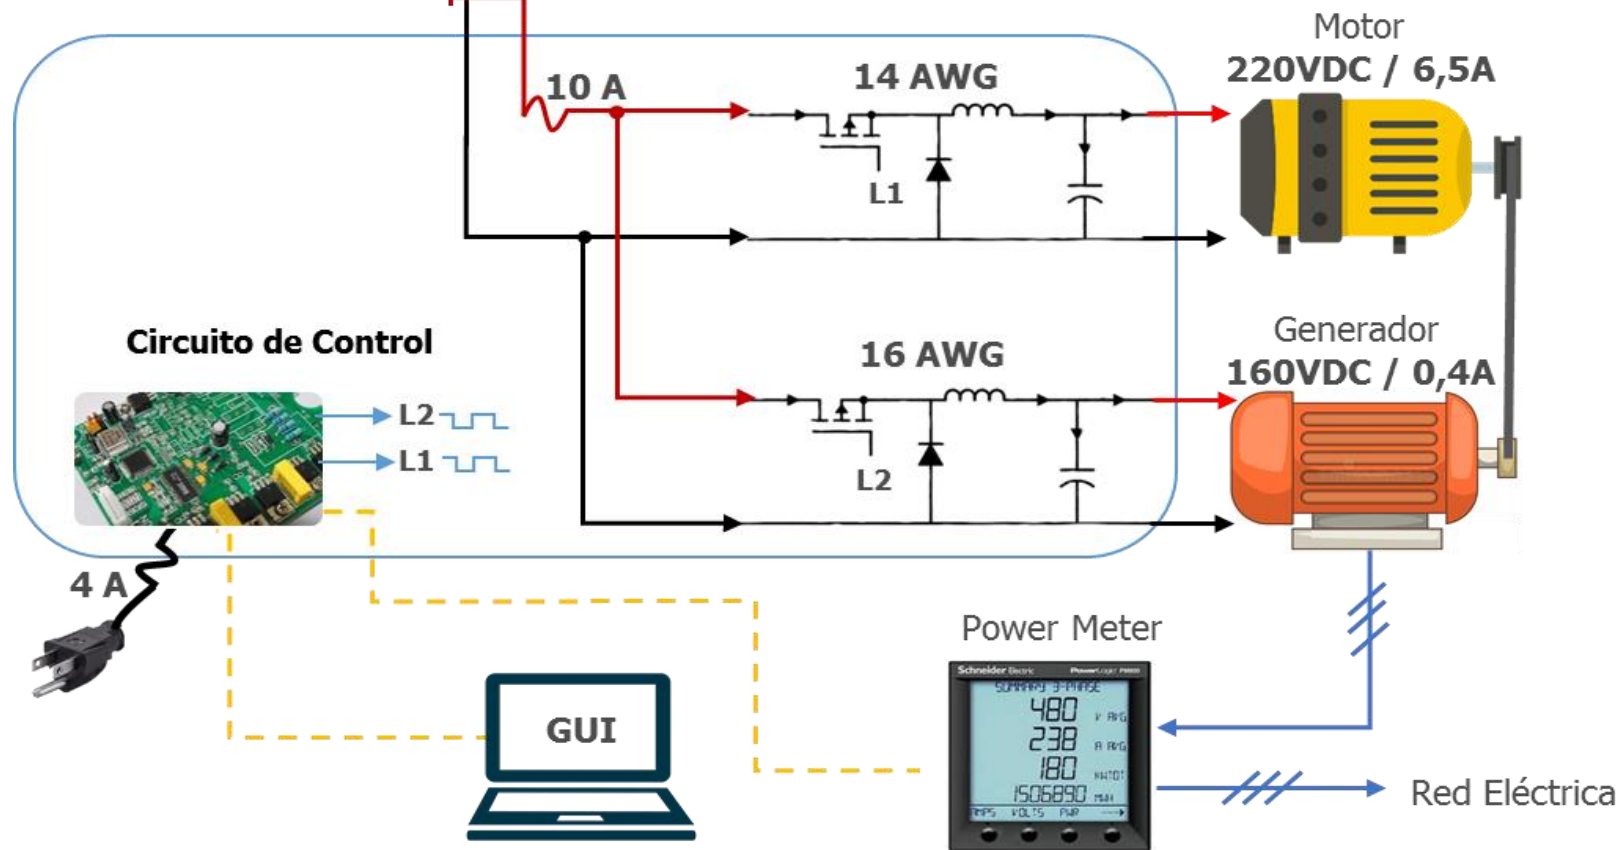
10 A

14 AWG

L1

Motor

220VDC / 6,5A

Circuito de Control

16 AWG

L2

Generador

160VDC / 0,4A

L2

L1

4 A

GUI

Power Meter

Schneider Electric

PowerLogic PM800

SUMMARY 3-PHASE

480 V AVG

238 A AVG

180 kWTOT

1506890 MWH

AMPS VOLTS PWR

Red Eléctrica